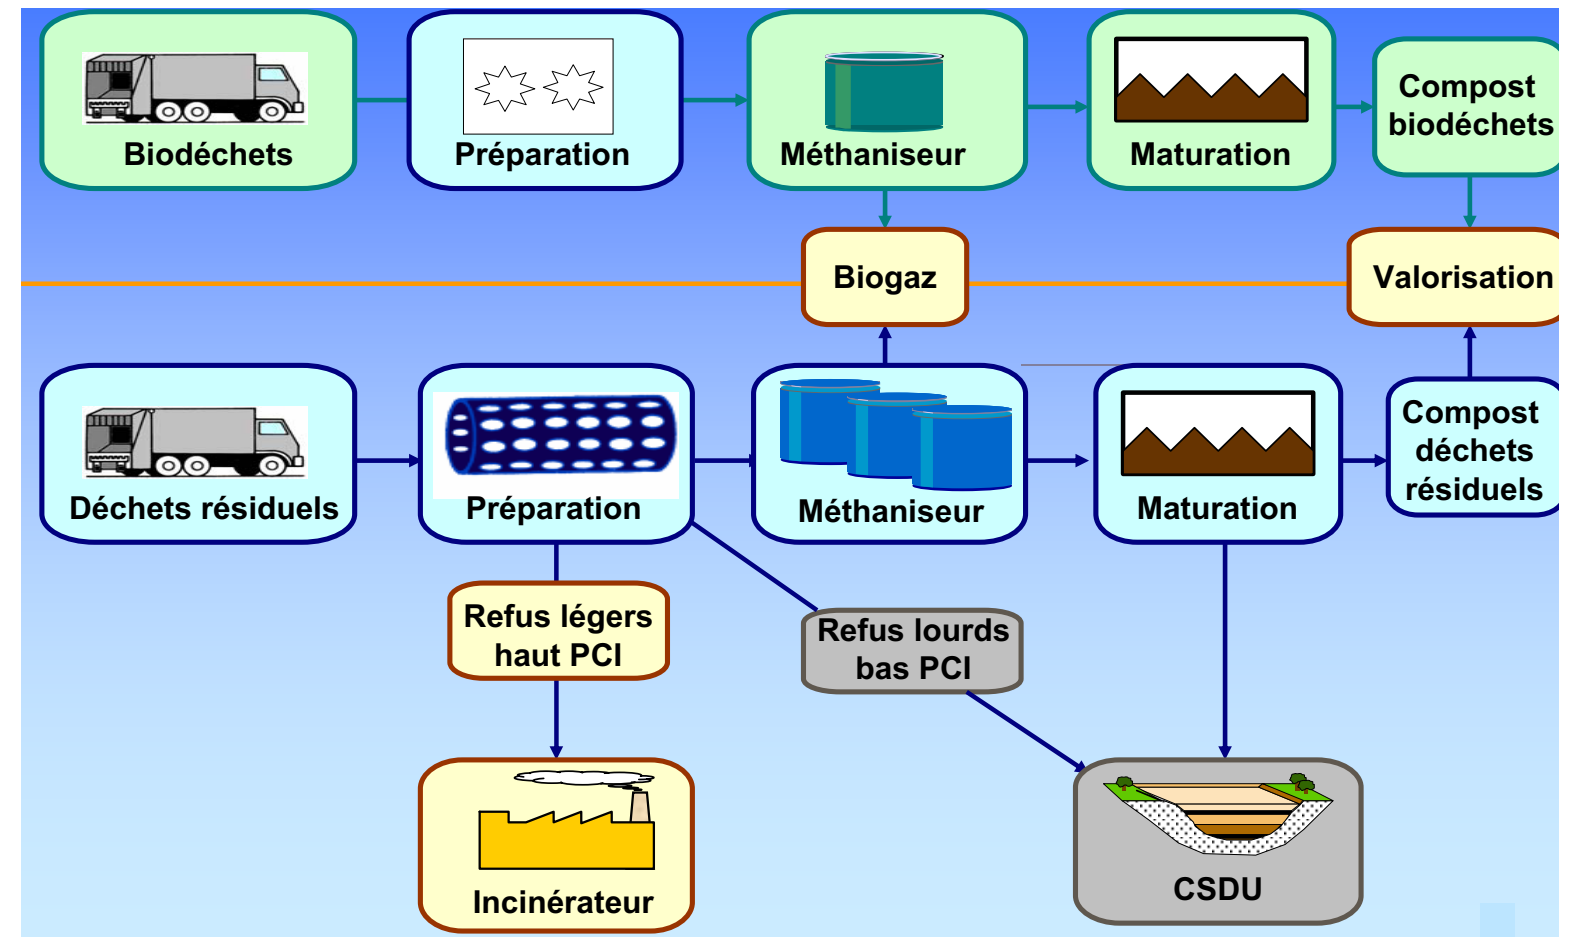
Biodéchets

Préparation

Méthaniseur

Maturation

Compost biodéchets

Biogaz

Valorisation

Déchets résiduels

Préparation

Méthaniseur

Maturation

Compost déchets résiduels

Refus légers haut PCI

Refus lourds bas PCI

Incinérateur

CSDU